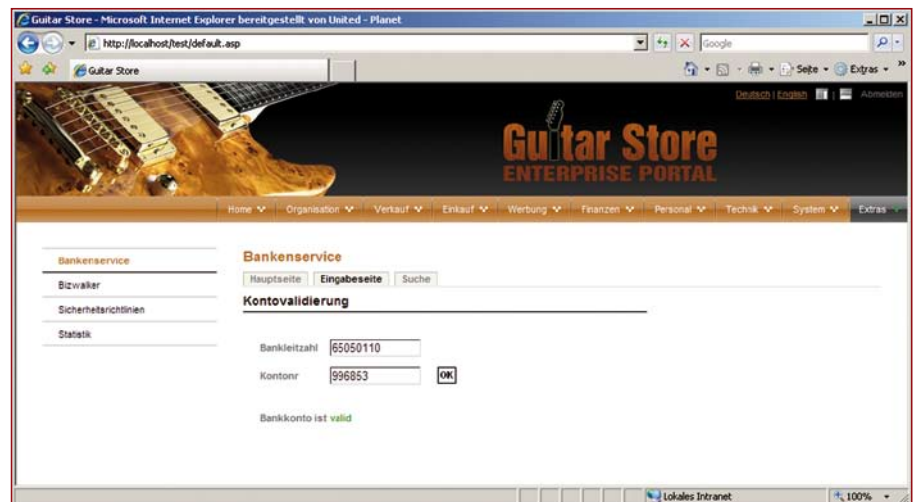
Guitar Store - Microsoft Internet Explorer bereitgestellt von United - Planet

http://localhost/test/default.asp

Google

Guitar Store

Seite

Extras

Deutsch | English | Abmelden

Guitar Store
ENTERPRISE PORTAL

Home | Organisation | Verkauf | Einkauf | Werbung | Finanzen | Personal | Technik | System | Extras

Bankenservice
Bizwalker
Sicherheitsrichtlinien
Statistik

Bankenservice

Hauptseite | Eingabeseite | Suche

Kontovalidierung

Bankleitzahl 65050110

Kontonr 996853 OK

Bankkonto ist valid

Lokales Intranet

100%